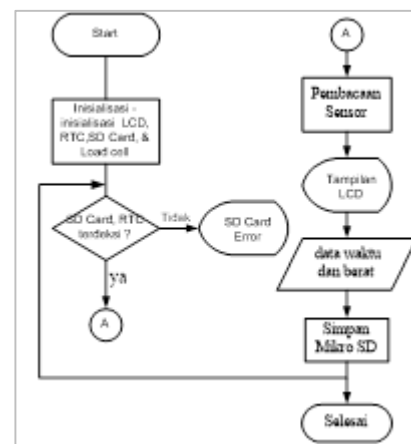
Start

Inisialisasi - inisialisasi LCD, RTC,SD Card, & Load cell

SD Card, RTC terdeksi ?

Tidak

SD Card Error

ya

A

A

Pembacaan Sensor

Tampilan LCD

data waktu dan berat

Simpan Mikro SD

Selesai